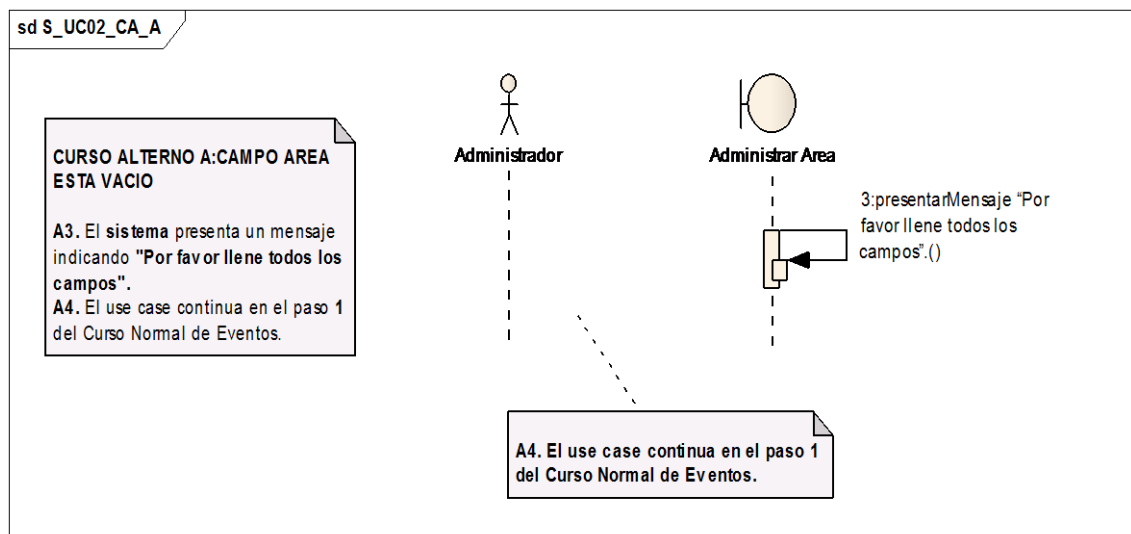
sd S_UC02_CA_A

CURSO ALTERNO A:CAMPO AREA ESTA VACIO

A3. El sistema presenta un mensaje indicando "Por favor llene todos los campos".
A4. El use case continua en el paso 1 del Curso Normal de Eventos.

Administrador

Administrar Area

3:presentarMensaje "Por favor llene todos los campos".()

A4. El use case continua en el paso 1 del Curso Normal de Eventos.